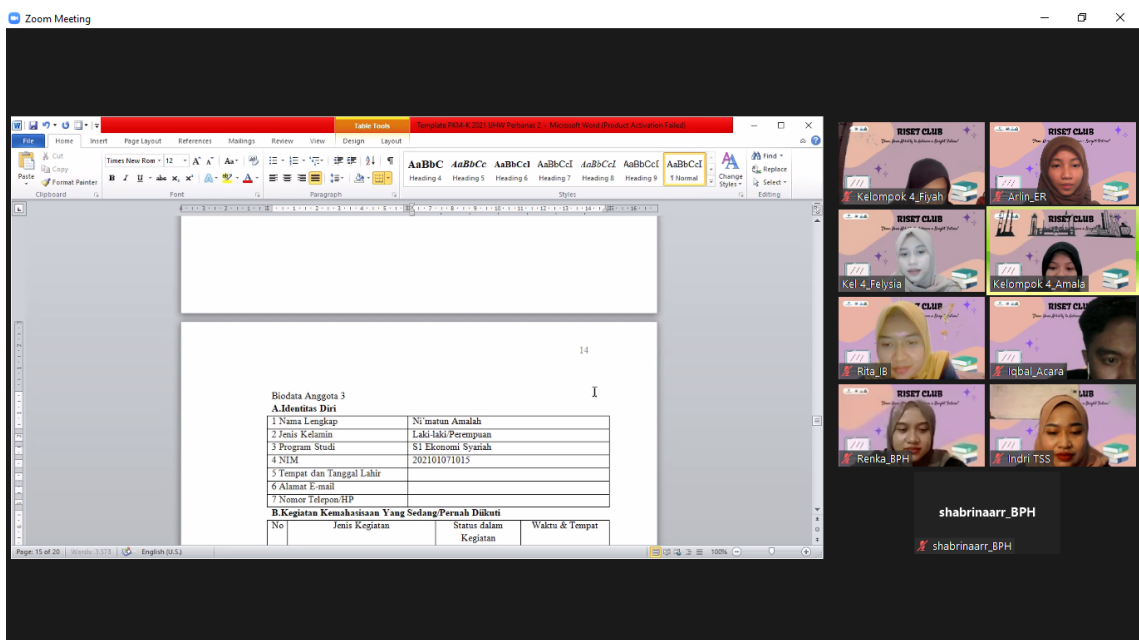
Zoom Meeting

Table Tools
Template PKM-K 2021 UHW Perbanas 2 - Microsoft Word (Product Activation Failed)

File Home Insert Page Layout References Mailings Review View Design Layout

Paste Cut Copy Format Painter
Clipboard
Times New Rom 12
Font
Paragraph
AaBbC AaBbCc AaBbCcI AaBbCcI AaBbCcI AaBbCcI AaBbCcI
Heading 4 Heading 5 Heading 6 Heading 7 Heading 8 Heading 9 ¶ Normal
Change Styles
Styles
Find Replace Select
Editing

14

Biodata Anggota 3
A.Identitas Diri

| 1 Nama Lengkap | Ni'matun Amalah |
|---|---|
| 2 Jenis Kelamin | Laki-laki/Perempuan |
| 3 Program Studi | S1 Ekonomi Syariah |
| 4 NIM | 202101071015 |
| 5 Tempat dan Tanggal Lahir | |
| 6 Alamat E-mail | |
| 7 Nomor Telepon/HP | |

B.Kegiatan Kemahasisaan Yang Sedang/Pernah Diikuti

| No | Jenis Kegiatan | Status dalam Kegiatan | Waktu & Tempat |
|---|---|---|---|

Page: 15 of 20 Words: 3,573 English (U.S.) 100%

RISET CLUB
Kelompok 4_Fiyah
RISET CLUB
Arlin_ER
RISET CLUB
Kel 4_Felysia
RISET CLUB
Kelompok 4_Amala
RISET CLUB
Rita_IB
Iqbal_Acara
RISET CLUB
Renka_BPH
Indri TSS
shabrinaarr_BPH
shabrinaarr_BPH